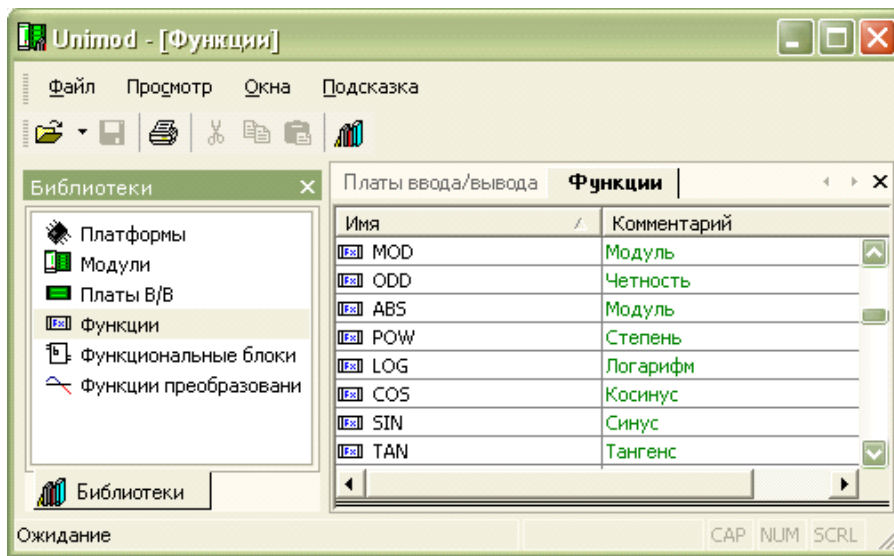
Unimod - [Функции]

Файл Просмотр Окна Подсказка

Библиотеки ×

Платформы
Модули
Платы В/В
Функции
Функциональные блоки
Функции преобразовани

Библиотеки

Платы ввода/вывода Функции ×

| Имя | Комментарий |
|---|---|
| MOD | Модуль |
| ODD | Четность |
| ABS | Модуль |
| POW | Степень |
| LOG | Логарифм |
| COS | Косинус |
| SIN | Синус |
| TAN | Тангенс |

Ожидание CAP NUM SCRL